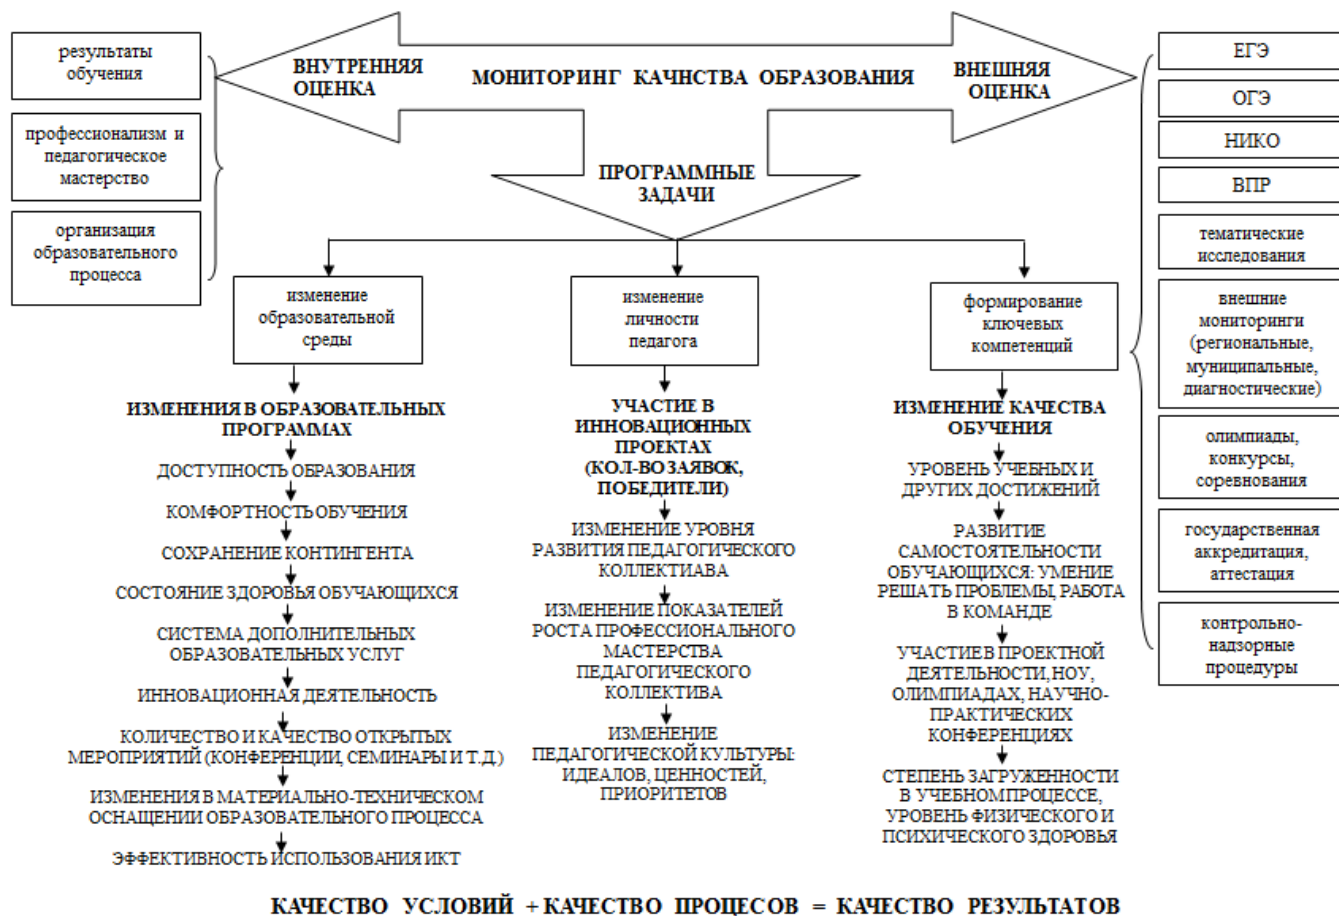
результаты обучения

профессионализм и педагогическое мастерство

организация образовательного процесса

ВНУТРЕННЯЯ ОЦЕНКА

МОНИТОРИНГ КАЧНСТВА ОБРАЗОВАНИЯ

ВНЕШНЯЯ ОЦЕНКА

ЕГЭ

ОГЭ

НИКО

ВПР

тематические исследования

внешние мониторинги (региональные, муниципальные, диагностические)

олимпиады, конкурсы, соревнования

государственная аккредитация, аттестация

контрольно-надзорные процедуры

ПРОГРАММНЫЕ ЗАДАЧИ

изменение образовательной среды

изменение личности педагога

формирование ключевых компетенций

ИЗМЕНЕНИЯ В ОБРАЗОВАТЕЛЬНЫХ ПРОГРАММАХ

ДОСТУПНОСТЬ ОБРАЗОВАНИЯ

КОМФОРТНОСТЬ ОБУЧЕНИЯ

СОХРАНЕНИЕ КОНТИНГЕНТА

СОСТОЯНИЕ ЗДОРОВЬЯ ОБУЧАЮЩИХСЯ

СИСТЕМА ДОПОЛНИТЕЛЬНЫХ ОБРАЗОВАТЕЛЬНЫХ УСЛУГ

ИННОВАЦИОННАЯ ДЕЯТЕЛЬНОСТЬ

КОЛИЧЕСТВО И КАЧЕСТВО ОТКРЫТЫХ МЕРОПРИЯТИЙ (КОНФЕРЕНЦИИ, СЕМИНАРЫ И Т.Д.)

ИЗМЕНЕНИЯ В МАТЕРИАЛЬНО-ТЕХНИЧЕСКОМ ОСНАЩЕНИИ ОБРАЗОВАТЕЛЬНОГО ПРОЦЕССА

ЭФФЕКТИВНОСТЬ ИСПОЛЬЗОВАНИЯ ИКТ

УЧАСТИЕ В ИННОВАЦИОННЫХ ПРОЕКТАХ (КОЛ-ВО ЗАЯВОК, ПОБЕДИТЕЛИ)

ИЗМЕНЕНИЕ УРОВНЯ РАЗВИТИЯ ПЕДАГОГИЧЕСКОГО КОЛЛЕКТИАВА

ИЗМЕНЕНИЕ ПОКАЗАТЕЛЕЙ РОСТА ПРОФЕССИОНАЛЬНОГО МАСТЕРСТВА ПЕДАГОГИЧЕСКОГО КОЛЛЕКТИВА

ИЗМЕНЕНИЕ ПЕДАГОГИЧЕСКОЙ КУЛЬТУРЫ: ИДЕАЛОВ, ЦЕННОСТЕЙ, ПРИОРИТЕТОВ

ИЗМЕНЕНИЕ КАЧЕСТВА ОБУЧЕНИЯ

УРОВЕНЬ УЧЕБНЫХ И ДРУГИХ ДОСТИЖЕНИЙ

РАЗВИТИЕ САМОСТОЯТЕЛЬНОСТИ ОБУЧАЮЩИХСЯ: УМЕНИЕ РЕШАТЬ ПРОБЛЕМЫ, РАБОТА В КОМАНДЕ

УЧАСТИЕ В ПРОЕКТНОЙ ДЕЯТЕЛЬНОСТИ, НОУ, ОЛИМПИАДАХ, НАУЧНО-ПРАКТИЧЕСКИХ КОНФЕРЕНЦИЯХ

СТЕПЕНЬ ЗАГРУЖЕННОСТИ В УЧЕБНОМ ПРОЦЕССЕ, УРОВЕНЬ ФИЗИЧЕСКОГО И ПСИХИЧЕСКОГО ЗДОРОВЬЯ

КАЧЕСТВО УСЛОВИЙ + КАЧЕСТВО ПРОЦЕСОВ = КАЧЕСТВО РЕЗУЛЬТАТОВ